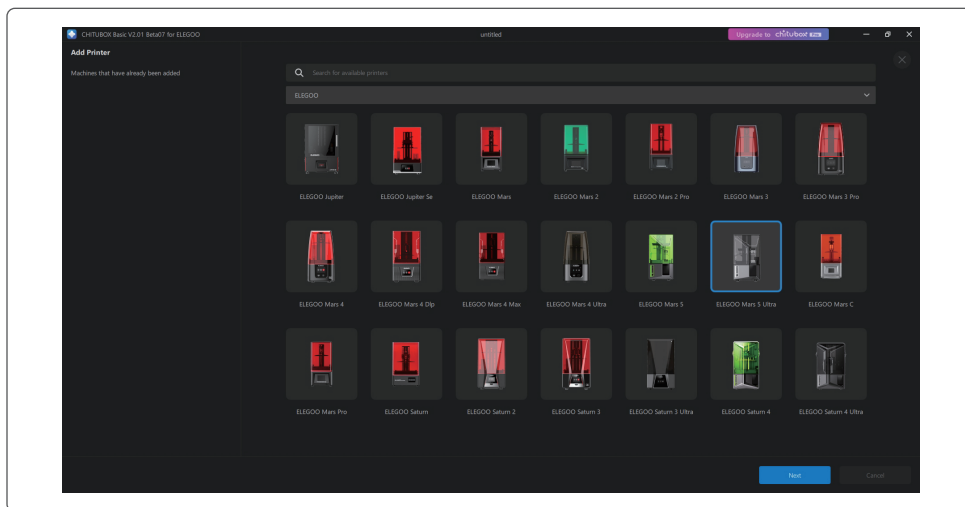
CHITUBOX Basic V2.01 Beta07 for ELEGOO
untitled
Upgrade to chitubox PRO

Add Printer

Machines that have already been added

Search for available printers

ELEGOO

ELEGOO Jupiter
ELEGOO Jupiter Se
ELEGOO Mars
ELEGOO Mars 2
ELEGOO Mars 2 Pro
ELEGOO Mars 3
ELEGOO Mars 3 Pro
ELEGOO Mars 4
ELEGOO Mars 4 Dlp
ELEGOO Mars 4 Max
ELEGOO Mars 4 Ultra
ELEGOO Mars 5
ELEGOO Mars 5 Ultra
ELEGOO Mars C
ELEGOO Mars Pro
ELEGOO Saturn
ELEGOO Saturn 2
ELEGOO Saturn 3
ELEGOO Saturn 3 Ultra
ELEGOO Saturn 4
ELEGOO Saturn 4 Ultra

Next
Cancel